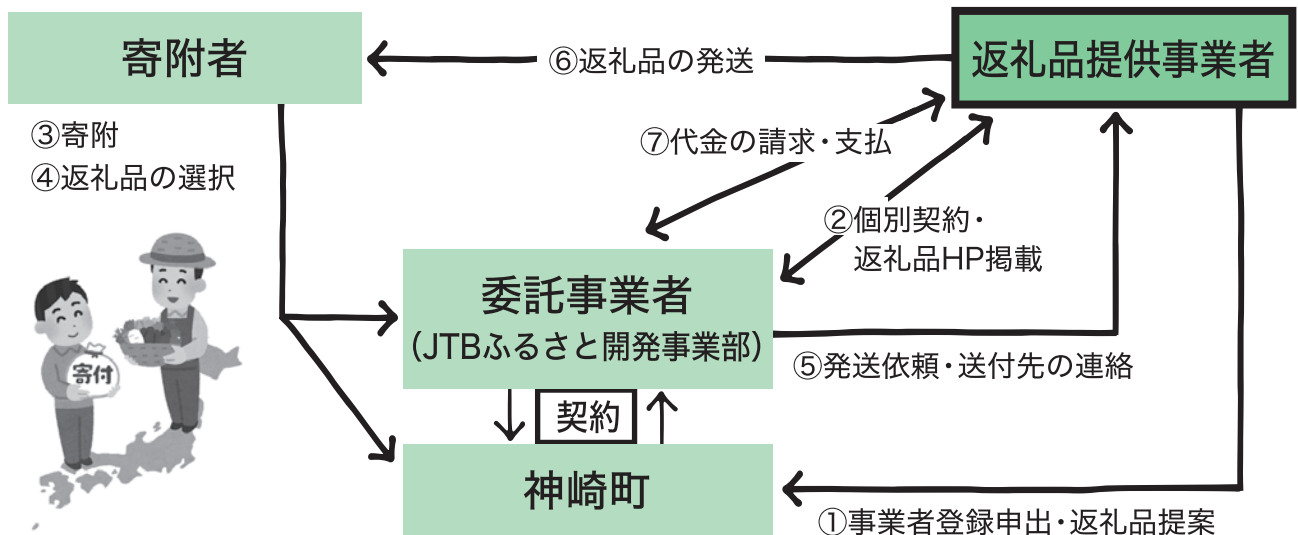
寄附者

⑥返礼品の発送

返礼品提供事業者

③寄附
④返礼品の選択

⑦代金の請求・支払

②個別契約・返礼品HP掲載

寄付

委託事業者
(JTBふるさと開発事業部)

⑤発送依頼・送付先の連絡

契約

神崎町

①事業者登録申出・返礼品提案